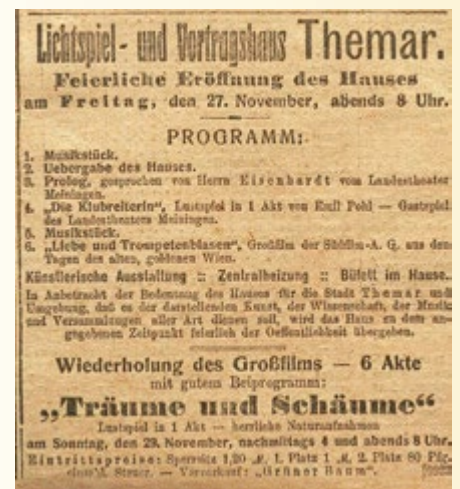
Lichtspiel- und Vortragshaus Themar.

Feierliche Eröffnung des Hauses am Freitag, den 27. November, abends 8 Uhr.

PROGRAMM:

1. Musikstück.
2. Uebergabe des Hauses.
3. Prolog, gesprochen von Herrn Eisenbardt vom Landestheater Meiningen.
4. „Die Klubreiterin", Lustspiel in 1 Akt von Emil Pohl — Gastspiel des Landestheaters Meiningen.
5. Musikstück.
6. „Liebe und Trompetenblasen", Großfilm der Südfilm-A. G. aus den Tagen des alten, goldenen Wien.

Künstlerische Ausstattung :: Zentralheizung :: Büfett im Hause.

In Anbetracht der Bedeutung des Hauses für die Stadt Themar und Umgebung, daß es der darstellenden Kunst, der Wissenschaft, der Musik und Versammlungen aller Art dienen soll, wird das Haus zu dem angegebenen Zeitpunkt feierlich der Oeffentlichkeit übergeben.

Wiederholung des Großfilms — 6 Akte mit gutem Beiprogramm:

„Träume und Schäume"

Lustspiel in 1 Akt — herrliche Naturaufnahmen

am Sonntag, den 29. November, nachmittags 4 und abends 8 Uhr.

Eintrittspreise: Sperrsitz 1,20 ℳ, 1. Platz 1 ℳ, 2. Platz 80 Pfg. einschl. Steuer. — Vorverkauf: „Grüner Baum".